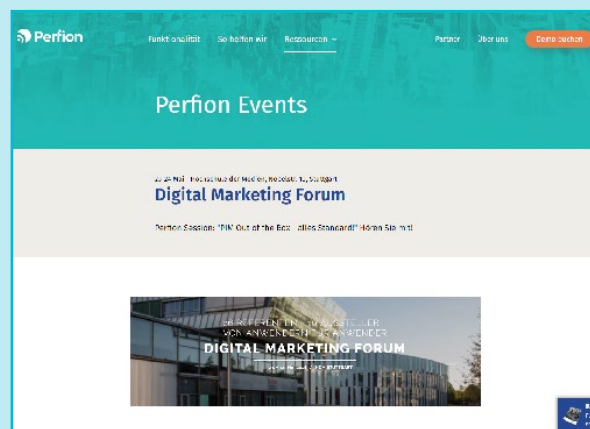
Perfion

Funktionalität So helfen wir Ressourcen

Partner Über uns Demo buchen

Perfion Events

22-24 Mai · Hochschule der Medien, Nobelstr. 10, Stuttgart

Digital Marketing Forum

Perfion Session: "PIM Out of the Box – alles Standard!" Hören Sie mit!

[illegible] REFERENTEN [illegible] AUSSTELLER
VON ANWENDERN FÜR ANWENDER
DIGITAL MARKETING FORUM
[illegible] STUTTGART